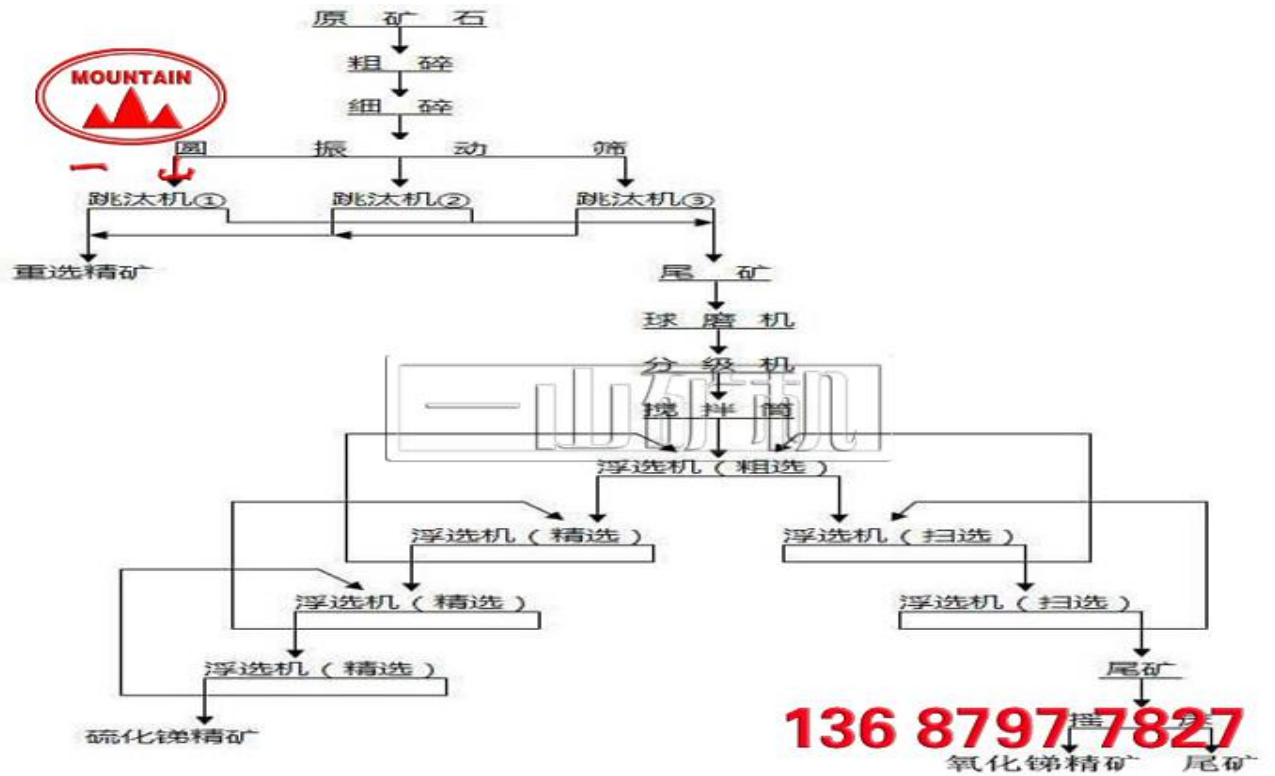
原矿石
粗碎
细碎
MOUNTAIN
一山
圆振动筛
跳汰机①
跳汰机②
跳汰机③
重选精矿
尾矿
球磨机
分级机
一山矿机
搅拌筒
浮选机（粗选）
浮选机（精选）
浮选机（扫选）
浮选机（精选）
浮选机（扫选）
浮选机（精选）
尾矿
硫化锑精矿
136 8797 7827
摇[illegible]
氧化锑精矿
尾矿